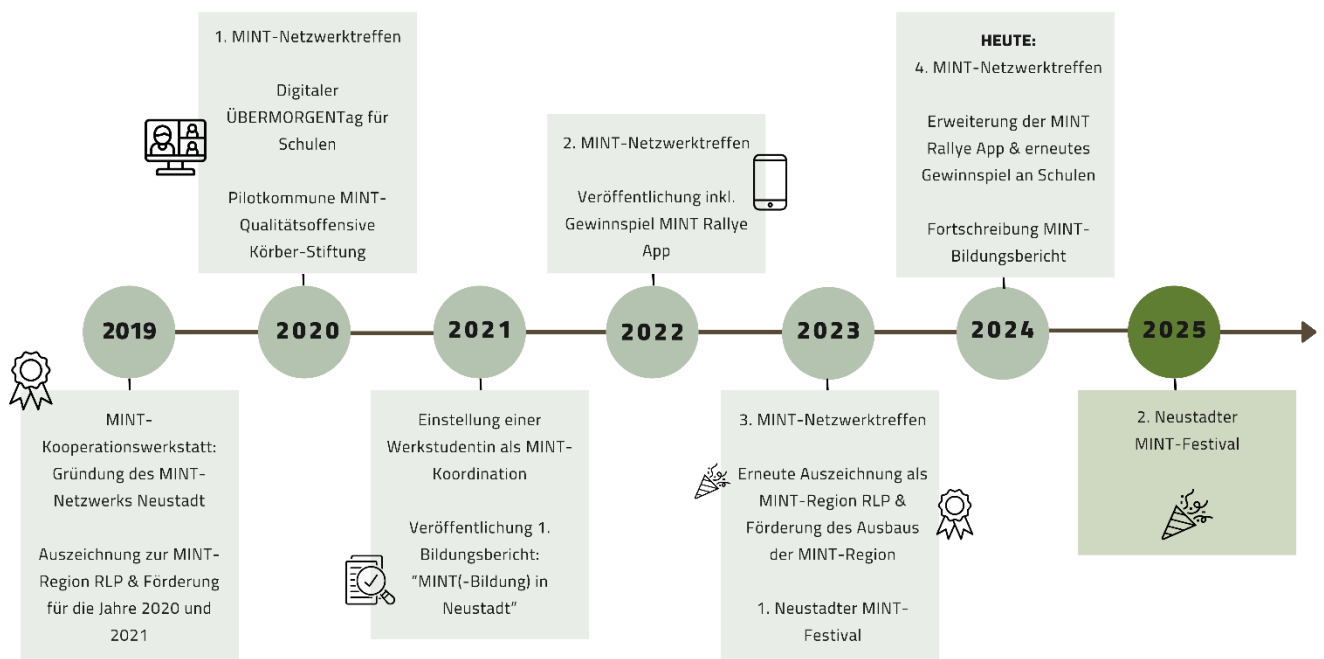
1. MINT-Netzwerktreffen

Digitaler ÜBERMORGENTag für Schulen

Pilotkommune MINT-Qualitätsoffensive Körber-Stiftung

2. MINT-Netzwerktreffen

Veröffentlichung inkl. Gewinnspiel MINT Rallye App

HEUTE:
4. MINT-Netzwerktreffen

Erweiterung der MINT Rallye App & erneutes Gewinnspiel an Schulen

Fortschreibung MINT-Bildungsbericht

2019

2020

2021

2022

2023

2024

2025

MINT-Kooperationswerkstatt: Gründung des MINT-Netzwerks Neustadt

Auszeichnung zur MINT-Region RLP & Förderung für die Jahre 2020 und 2021

Einstellung einer Werkstudentin als MINT-Koordination

Veröffentlichung 1. Bildungsbericht: "MINT(-Bildung) in Neustadt"

3. MINT-Netzwerktreffen

Erneute Auszeichnung als MINT-Region RLP & Förderung des Ausbaus der MINT-Region

1. Neustadter MINT-Festival

2. Neustadter MINT-Festival